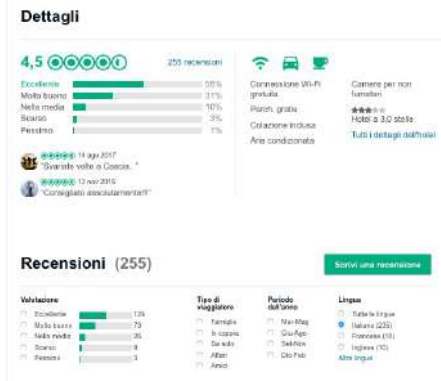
Dettagli

4,5 255 recensioni

Eccellente 55%
Molto buono 31%
Nella media 10%
Scarso 3%
Pessimo 1%

14 ago 2017
"Svariate volte a Coscas..."

13 nov 2016
"Consigliato assolutamente!!!"

Connessione Wi-Fi gratuita
Parcheggio gratuito
Colazione inclusa
Aria condizionata

Camere per non fumatori
Hotel a 3,0 stelle
Tutti i dettagli dell'hotel

Recensioni (255)

Scrivi una recensione

Valutazione
Eccellente 125
Molto buono 73
Nella media 35
Scarso 9
Pessimo 3

Tipo di viaggiatore
Famiglia
In coppia
Da solo
Affari
Amici

Periodo dell'anno
Mar-Mag
Giu-Ago
Set-Nov
Dic-Feb

Lingua
Tutte le lingue
Italiano (225)
Francese (10)
Inglese (10)
Altre lingue